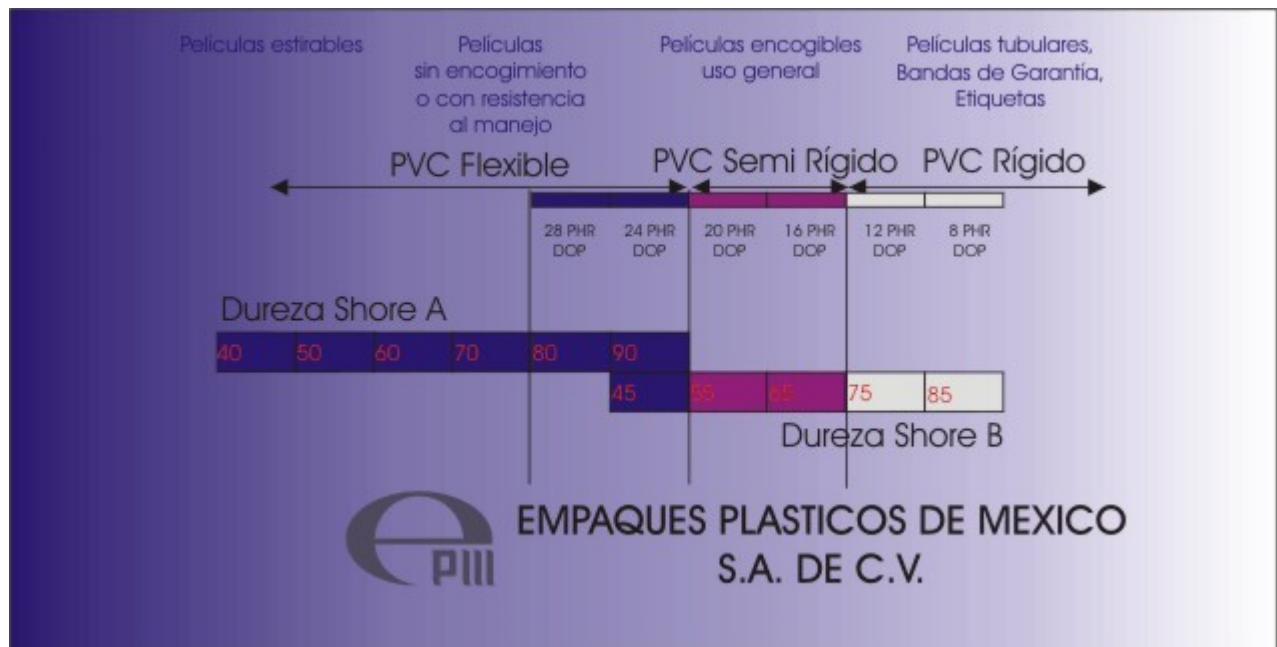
Películas estirables

Películas sin encogimiento o con resistencia al manejo

Películas encogibles uso general

Películas tubulares, Bandas de Garantía, Etiquetas

PVC Flexible

PVC Semi Rígido

PVC Rígido

28 PHR DOP

24 PHR DOP

20 PHR DOP

16 PHR DOP

12 PHR DOP

8 PHR DOP

Dureza Shore A

40 50 60 70 80 90

45 55 65 75 85

Dureza Shore B

epm

EMPAQUES PLASTICOS DE MEXICO S.A. DE C.V.